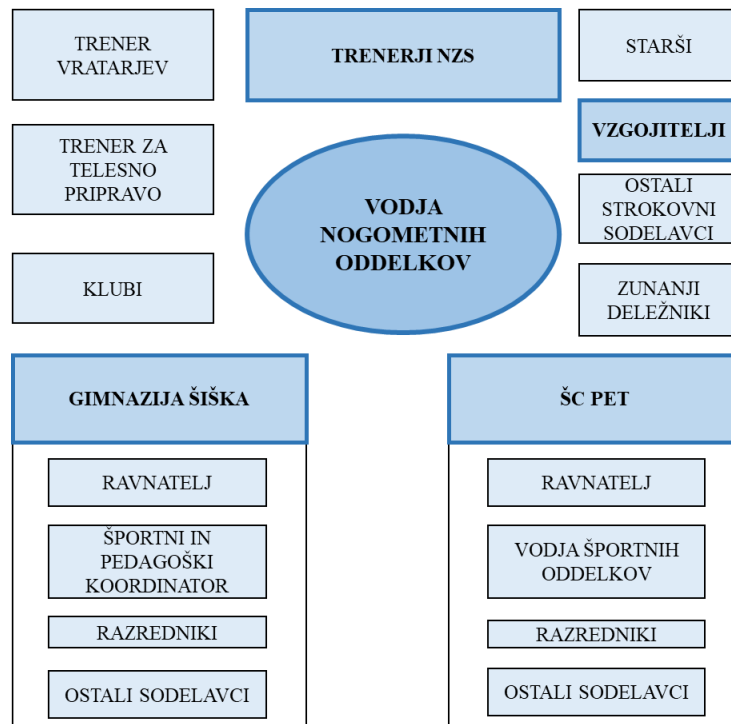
TRENER VRATARJEV

TRENERJI NZS

STARŠI

TRENER ZA TELESNO PRIPRAVO

VZGOJITELJI

VODJA NOGOMETNIH ODDELKOV

OSTALI STROKOVNI SODELAVCI

KLUBI

ZUNANJI DELEŽNIKI

GIMNAZIJA ŠIŠKA

RAVNATELJ

ŠPORTNI IN PEDAGOŠKI KOORDINATOR

RAZREDNIKI

OSTALI SODELAVCI

ŠC PET

RAVNATELJ

VODJA ŠPORTNIH ODDELKOV

RAZREDNIKI

OSTALI SODELAVCI